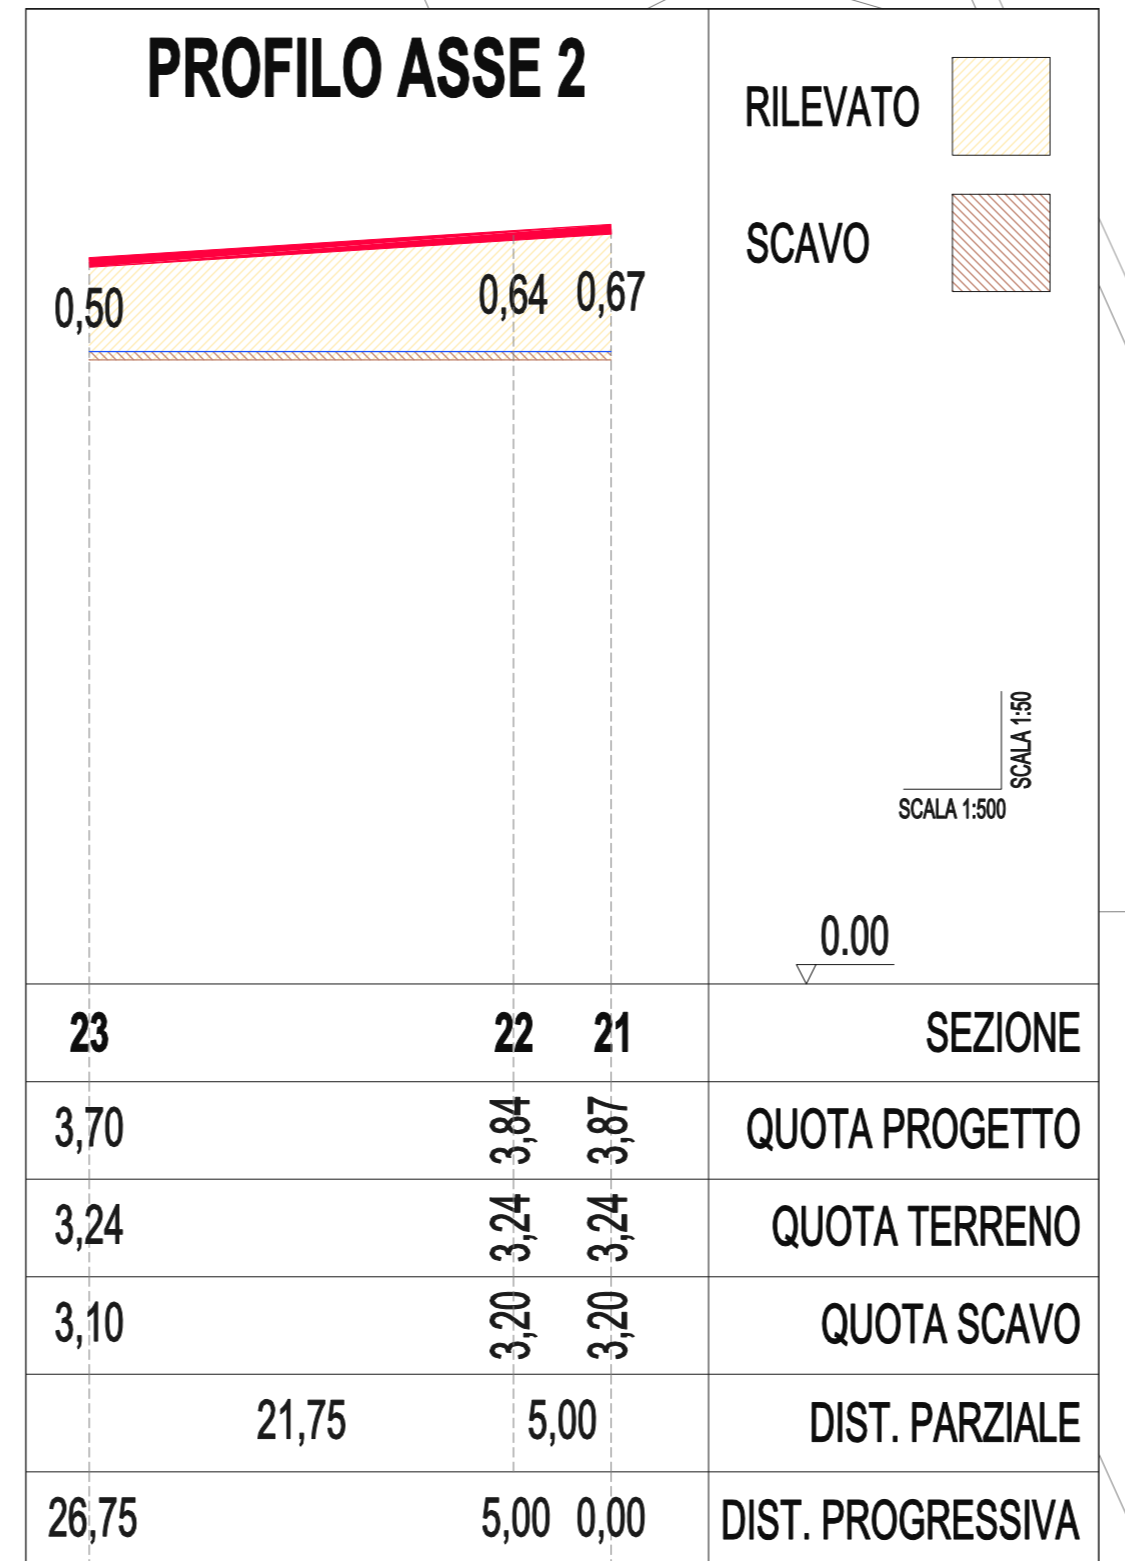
PROFILO ASSE 2

RILEVATO

SCAVO

0,50

0,64 0,67

SCALA 1:50

SCALA 1:500

0.00

| 23 | 22 | 21 | SEZIONE |
|---|---|---|---|
| 3,70 | 3,84 | 3,87 | QUOTA PROGETTO |
| 3,24 | 3,24 | 3,24 | QUOTA TERRENO |
| 3,10 | 3,20 | 3,20 | QUOTA SCAVO |
| 21,75 | 5,00 | | DIST. PARZIALE |
| 26,75 | 5,00 | 0,00 | DIST. PROGRESSIVA |